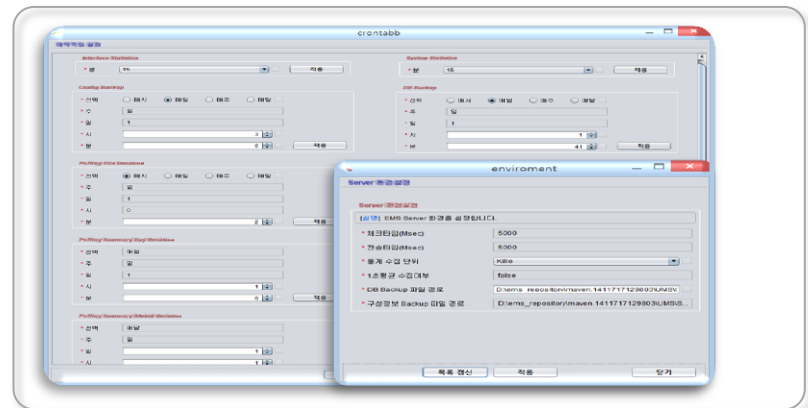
crontabb

예약작업설정

Interface Statistics

* 분 15 적용

System Statistics

* 분 15 적용

Config Backup

* 선택 ○ 매시 ◉ 매일 ○ 매주 ○ 매월

* 주 일

* 일 1

* 시 3

* 분 0 적용

DB Backup

* 선택 ○ 매시 ◉ 매일 ○ 매주 ○ 매월

* 주 일

* 일 1

* 시 1

* 분 41 적용

PoPing/Vm/Database

* 선택 ◉ 매시 ○ 매일 ○ 매주 ○ 매월

* 주 일

* 일 1

* 시 0

* 분 2 적용

PoPing/Summary/Day/Minitine

* 선택 매일

* 주 일

* 일 1

* 시 1

* 분 0 적용

PoPing/Summary/Month/Minitine

* 선택 매월

* 주 일

* 일 1

* 시 1

enviroment

Server 환경설정

Server 환경설정

[설명] EMS Server 환경을 설정합니다.

* 체크타임(Msec) 5000

* 전송타임(Msec) 5000

* 통계 수집 단위 KByte

* 1초평균 수집여부 false

* DB Backup 파일 경로 D:\ems_repository\maven.1411717129803\UMS\

* 구성정보 Backup 파일 경로 D:\ems_repository\maven.1411717129803\UMS\B...

목록 갱신 적용 닫기